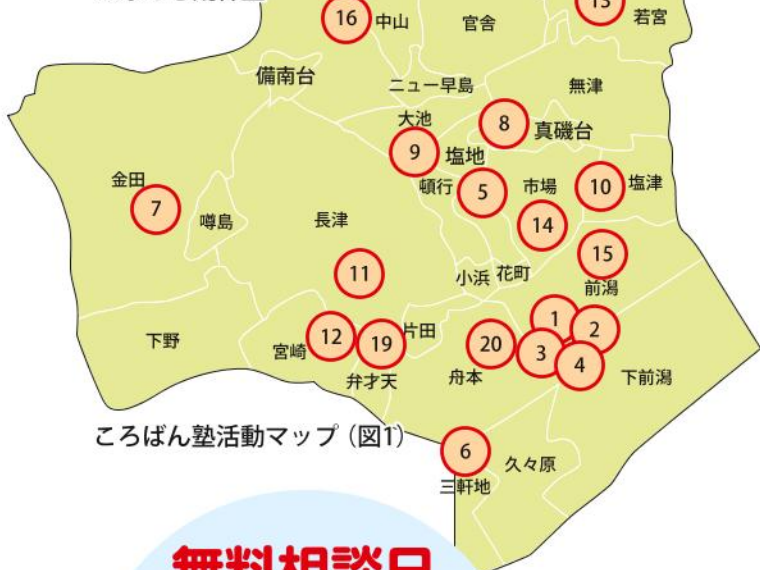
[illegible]

16 中山 官舎 13 若宮

備南台 ニュー早島 無津

大池 8 真磯台

9 塩地

金田 頓行 5 市場 10 塩津

7 噂島 長津 14

15

11 小浜 花町 前潟

1 2

下野 宮崎 12 19 片田 20 3 4

弁才天 舟本 下前潟

ころばん塾活動マップ（図1）

6 久々原

三軒地

無料相談日